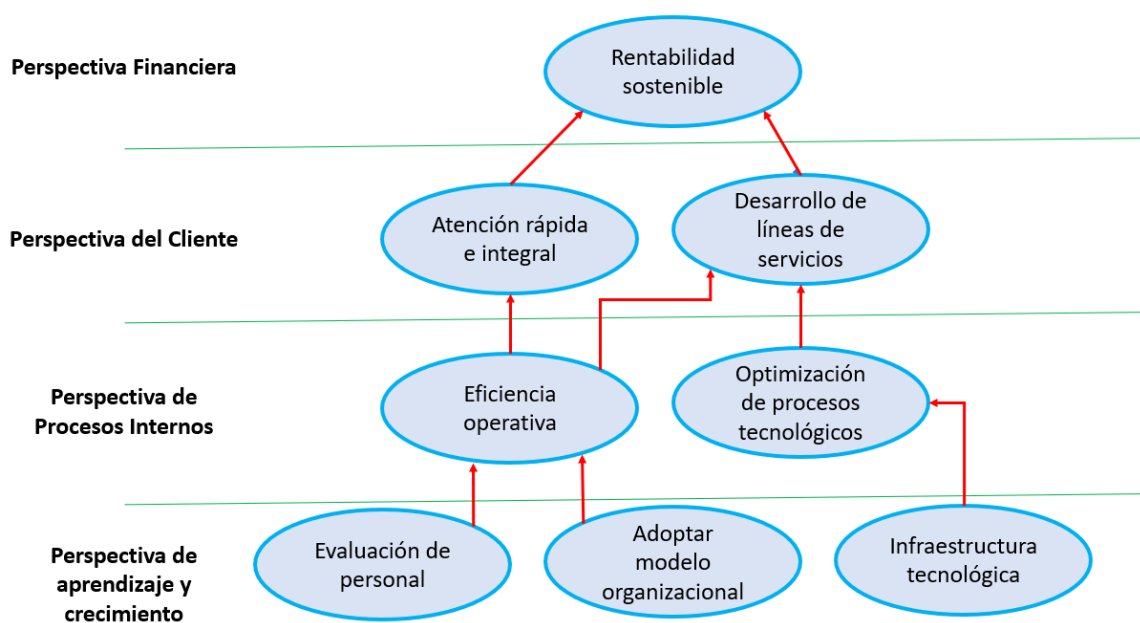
Perspectiva Financiera

Rentabilidad sostenible

Perspectiva del Cliente

Atención rápida e integral

Desarrollo de líneas de servicios

Perspectiva de Procesos Internos

Eficiencia operativa

Optimización de procesos tecnológicos

Perspectiva de aprendizaje y crecimiento

Evaluación de personal

Adoptar modelo organizacional

Infraestructura tecnológica